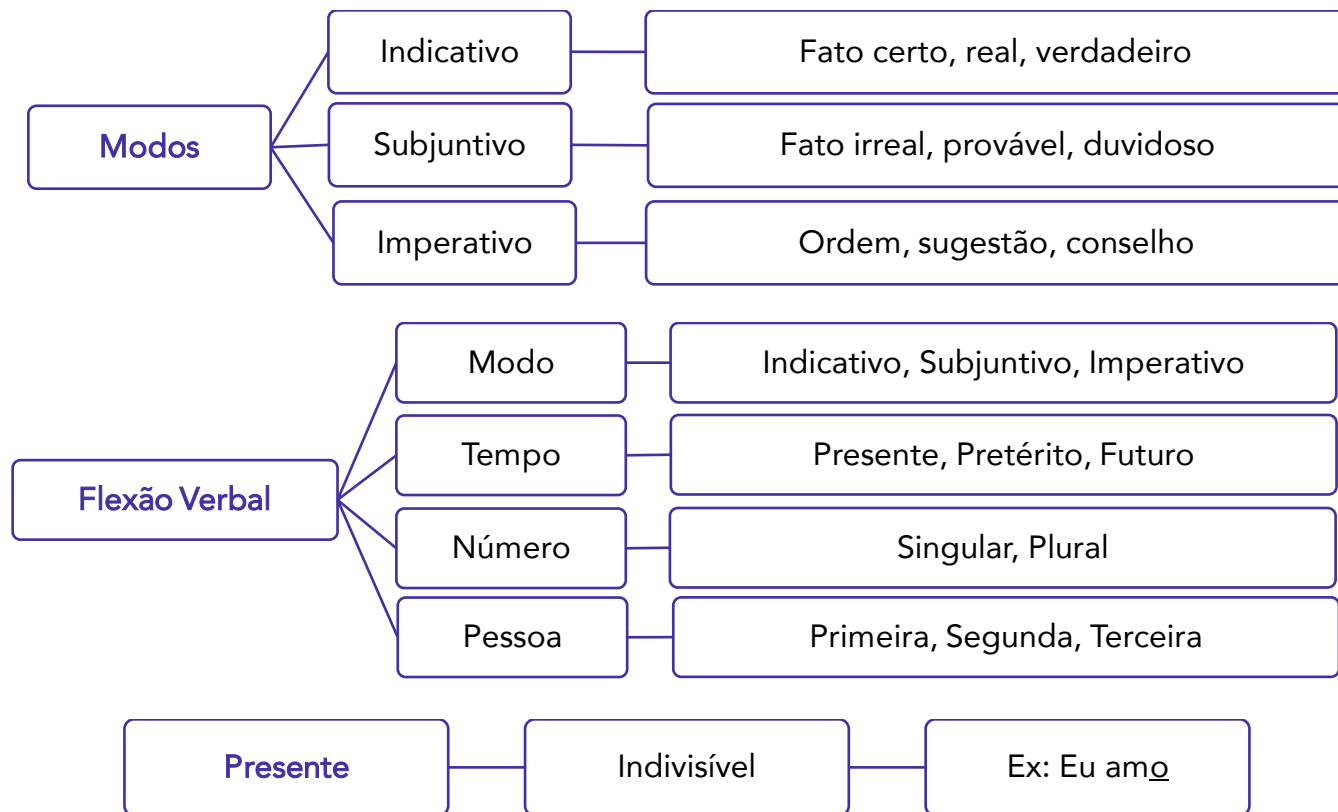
Modos

Indicativo — Fato certo, real, verdadeiro

Subjuntivo — Fato irreal, provável, duvidoso

Imperativo — Ordem, sugestão, conselho

Flexão Verbal

Modo — Indicativo, Subjuntivo, Imperativo

Tempo — Presente, Pretérito, Futuro

Número — Singular, Plural

Pessoa — Primeira, Segunda, Terceira

Presente — Indivisível — Ex: Eu amo